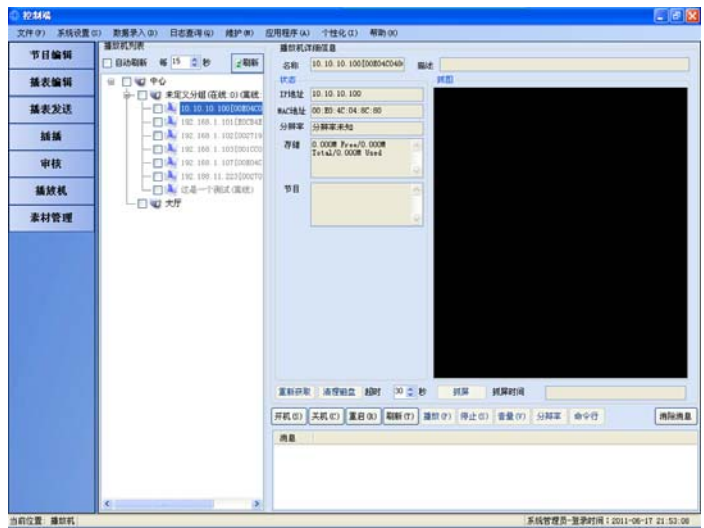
控制端

文件(F) 系统设置(S) 数据录入(D) 日志查询(Q) 维护(W) 应用程序(A) 个性化(I) 帮助(H)

节目编辑
播表编辑
播表发送
插播
审核
播放机
素材管理

播放机列表
自动刷新 每 15 秒 刷新

中心
未定义分组(在线:0)(离线:
10.10.10.100[00E04C0
192.168.1.101[E0CB4E
192.168.1.102[002719
192.168.1.103[001CC0
192.168.1.107[00E04C
192.168.11.223[00270
这是一个测试(离线)
大厅

播放机详细信息
名称 10.10.10.100[00E04C04 描述
状态
IP地址 10.10.10.100
MAC地址 00:E0:4C:04:6C:80
分辨率 分辨率未知
存储 0.000M Free/0.000M Total/0.000M Used
节目
抓图

重新获取 清理磁盘 超时 30 秒 抓屏 抓屏时间

开机(O) 关机(C) 重启(R) 刷新(T) 播放(P) 停止(S) 音量(V) 分辨率 命令行 清除消息

消息

当前位置: 播放机
系统管理员-登录时间: 2011-06-17 21:53:08